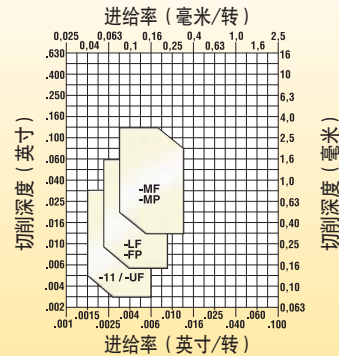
进给率（毫米/转）

0,025 0,04 0,063 0,1 0,16 0,25 0,4 0,63 1,0 1,6 2,5

.630 .400 .250 .160 .100 .060 .040 .025 .016 .010 .006 .004 .002

16 10 6,3 4,0 2,5 1,6 1,0 0,63 0,40 0,25 0,16 0,10 0,063

切削深度（英寸）

切削深度（毫米）

-MF
-MP

-LF
-FP

-11 / -UF

.001 .0015 .0025 .004 .006 .010 .016 .025 .040 .060 .100

进给率（英寸/转）